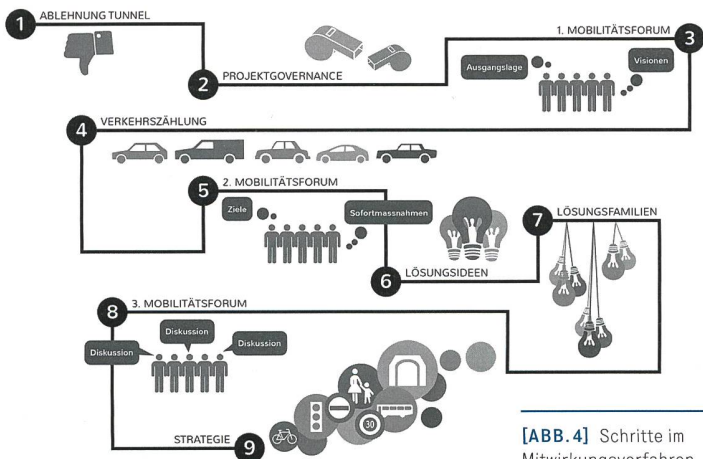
1 ABLEHNUNG TUNNEL

2 PROJEKTGOVERNANCE

1. MOBILITÄTSFORUM 3

Ausgangslage

Visionen

4 VERKEHRSZÄHLUNG

5 2. MOBILITÄTSFORUM

Ziele

Sofortmassnahmen

6 LÖSUNGSIDEEN

7 LÖSUNGSFAMILIEN

8 3. MOBILITÄTSFORUM

Diskussion

Diskussion

Diskussion

30

STRATEGIE 9

[ABB. 4] Schritte im Mitwirkungsverfahren